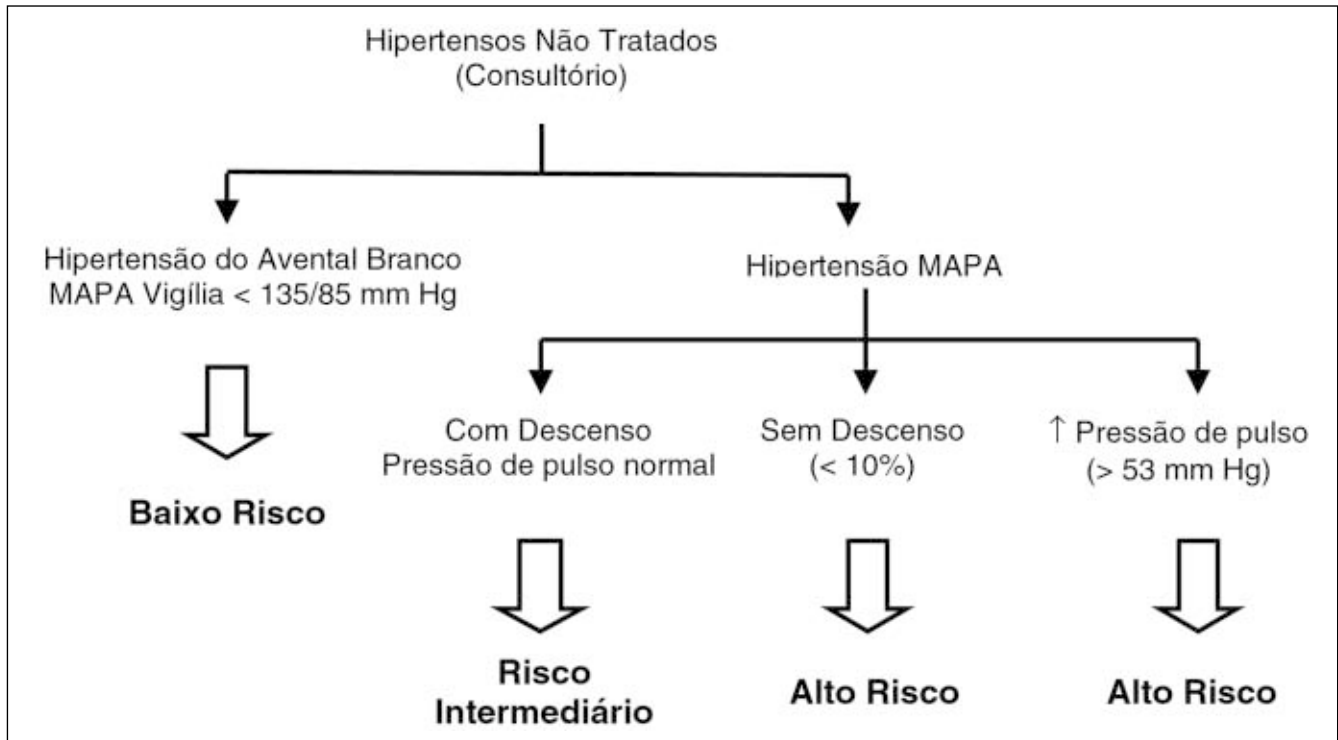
Hipertensos Não Tratados
(Consultório)

Hipertensão do Avental Branco
MAPA Vigília < 135/85 mm Hg

Hipertensão MAPA

Baixo Risco

Com Descenso
Pressão de pulso normal

Sem Descenso
(< 10%)

↑ Pressão de pulso
(> 53 mm Hg)

Risco
Intermediário

Alto Risco

Alto Risco